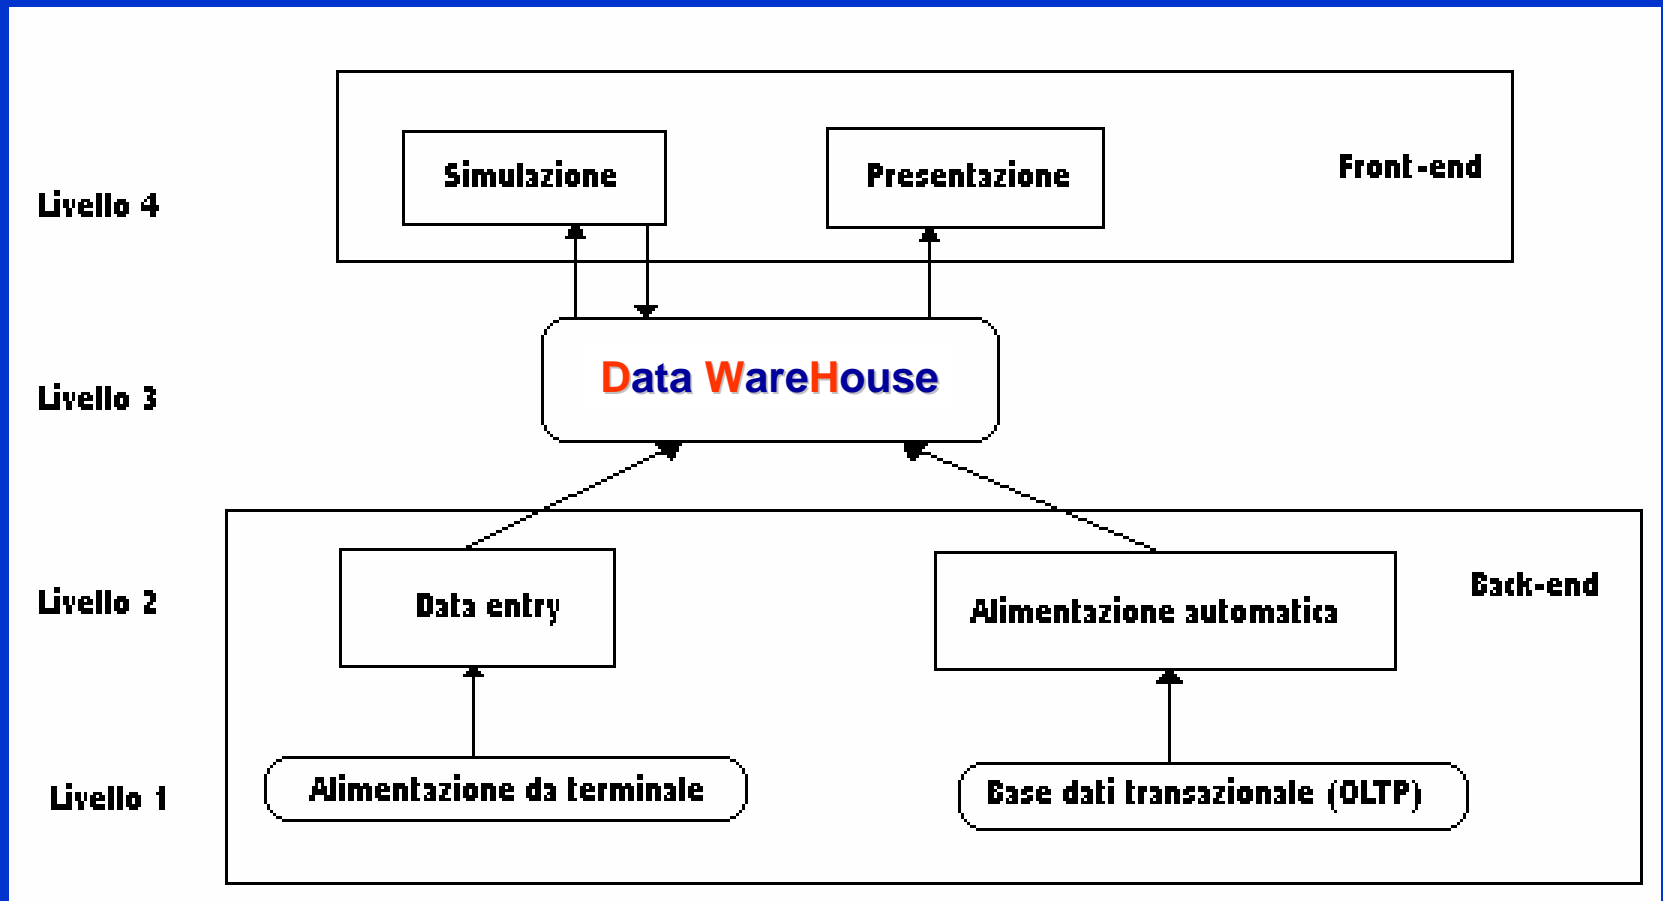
Livello 4

Simulazione

Presentazione

Front-end

Livello 3

Data WareHouse

Livello 2

Data entry

Alimentazione automatica

Back-end

Livello 1

Alimentazione da terminale

Base dati transazionale (OLTP)